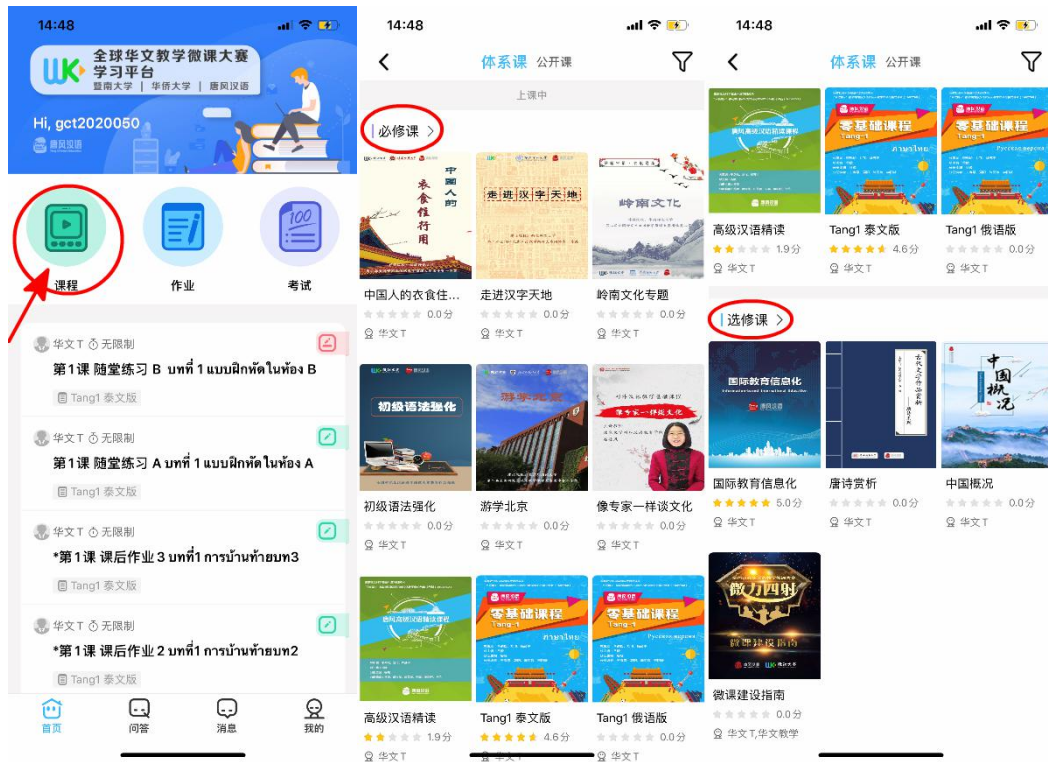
14:48

全球华文教学微课大赛学习平台
暨南大学 | 华侨大学 | 唐风汉语

Hi, gct2020050

唐风汉语

课程

作业

考试

华文T 无限制

第1课 随堂练习 B บทที่ 1 แบบฝึกหัดในห้อง B

Tang1 泰文版

华文T 无限制

第1课 随堂练习 A บทที่ 1 แบบฝึกหัดในห้อง A

Tang1 泰文版

华文T 无限制

*第1课 课后作业 3 บทที่1 การบ้านท้ายบท3

Tang1 泰文版

华文T 无限制

*第1课 课后作业 2 บทที่1 การบ้านท้ายบท2

Tang1 泰文版

首页 问答 消息 我的

14:48

体系课 公开课

上课中

必修课

中国人的衣食住行

走进汉字天地

岭南文化

中国人的衣食住...
0.0分
华文T

走进汉字天地
0.0分
华文T

岭南文化专题
0.0分
华文T

初级语法强化

游学北京

像专家一样谈文化

初级语法强化
0.0分
华文T

游学北京
0.0分
华文T

像专家一样谈文化
0.0分
华文T

零基础课程 Tang-1

零基础课程 Tang-1

高级汉语精读
1.9分
华文T

Tang1 泰文版
4.6分

Tang1 俄语版
0.0分

14:48

体系课 公开课

零基础课程 Tang-1

零基础课程 Tang-1

高级汉语精读
1.9分
华文T

Tang1 泰文版
4.6分
华文T

Tang1 俄语版
0.0分
华文T

选修课

国际教育信息化

中国概况

国际教育信息化
5.0分
华文T

唐诗赏析
0.0分
华文T

中国概况
0.0分
华文T

微力四射

微课建设指南

微课建设指南
0.0分
华文T,华文教学